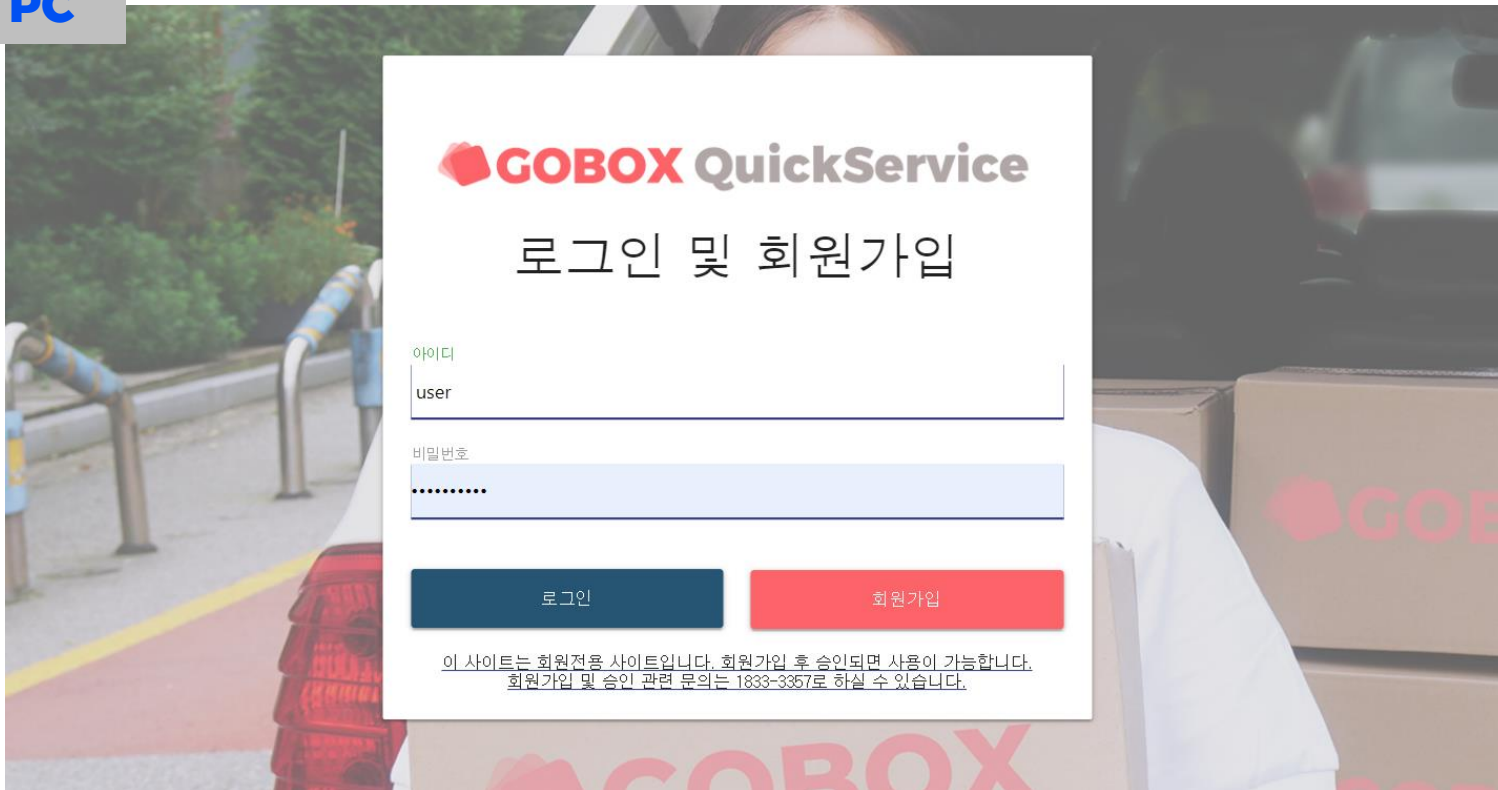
PC

GOBOX QuickService

로그인 및 회원가입

아이디
user

비밀번호
•••••••••••

로그인

회원가입

이 사이트는 회원전용 사이트입니다. 회원가입 후 승인되면 사용이 가능합니다.
회원가입 및 승인 관련 문의는 1833-3357로 하실 수 있습니다.

GOBOX

GO